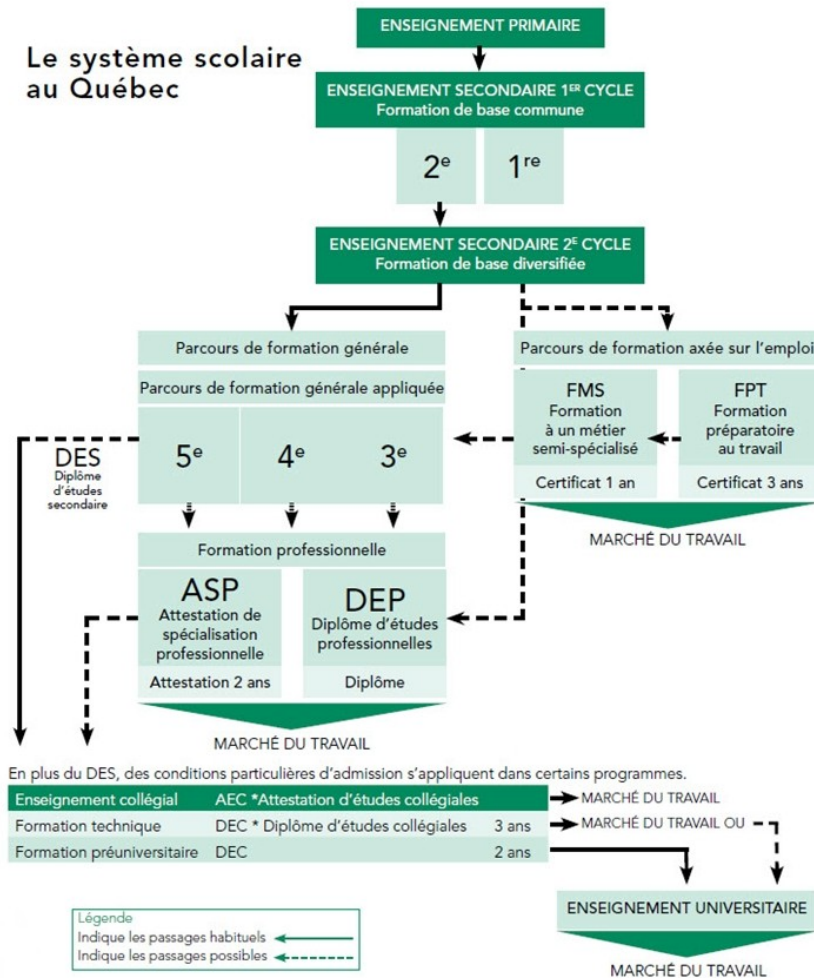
Le système scolaire au Québec

ENSEIGNEMENT PRIMAIRE

ENSEIGNEMENT SECONDAIRE 1$^{ER}$ CYCLE
Formation de base commune

2$^{e}$

1$^{re}$

ENSEIGNEMENT SECONDAIRE 2$^{E}$ CYCLE
Formation de base diversifiée

Parcours de formation générale

Parcours de formation générale appliquée

Parcours de formation axée sur l'emploi

DES
Diplôme d'études secondaire

5$^{e}$

4$^{e}$

3$^{e}$

FMS
Formation à un métier semi-spécialisé

Certificat 1 an

FPT
Formation préparatoire au travail

Certificat 3 ans

MARCHÉ DU TRAVAIL

Formation professionnelle

ASP
Attestation de spécialisation professionnelle

Attestation 2 ans

DEP
Diplôme d'études professionnelles

Diplôme

MARCHÉ DU TRAVAIL

En plus du DES, des conditions particulières d'admission s'appliquent dans certains programmes.

| Enseignement collégial | AEC *Attestation d'études collégiales | |
|---|---|---|
| Formation technique | DEC * Diplôme d'études collégiales | 3 ans |
| Formation préuniversitaire | DEC | 2 ans |

MARCHÉ DU TRAVAIL

MARCHÉ DU TRAVAIL OU

ENSEIGNEMENT UNIVERSITAIRE

MARCHÉ DU TRAVAIL

Légende
Indique les passages habituels
Indique les passages possibles